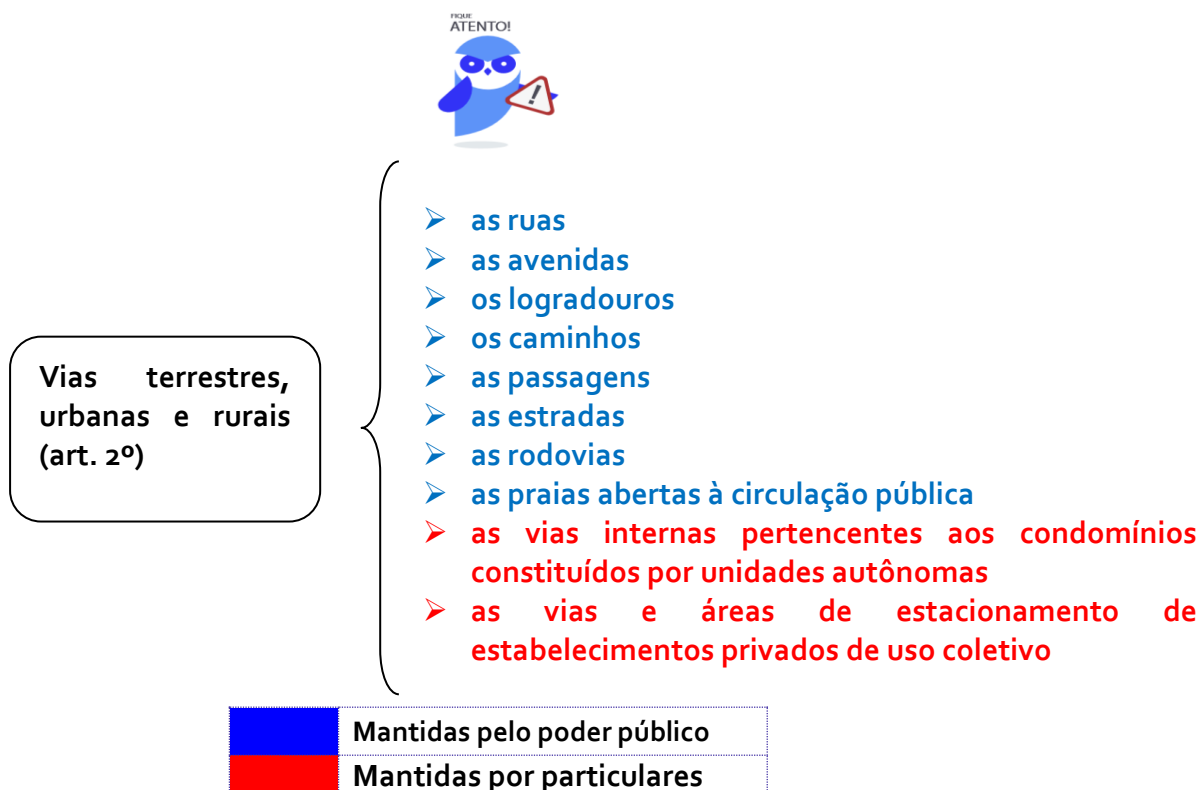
FIQUE ATENTO!

Vias terrestres, urbanas e rurais (art. 2º)

- as ruas
- as avenidas
- os logradouros
- os caminhos
- as passagens
- as estradas
- as rodovias
- as praias abertas à circulação pública
- as vias internas pertencentes aos condomínios constituídos por unidades autônomas
- as vias e áreas de estacionamento de estabelecimentos privados de uso coletivo

| | |
|---|---|
| | Mantidas pelo poder público |
| | Mantidas por particulares |